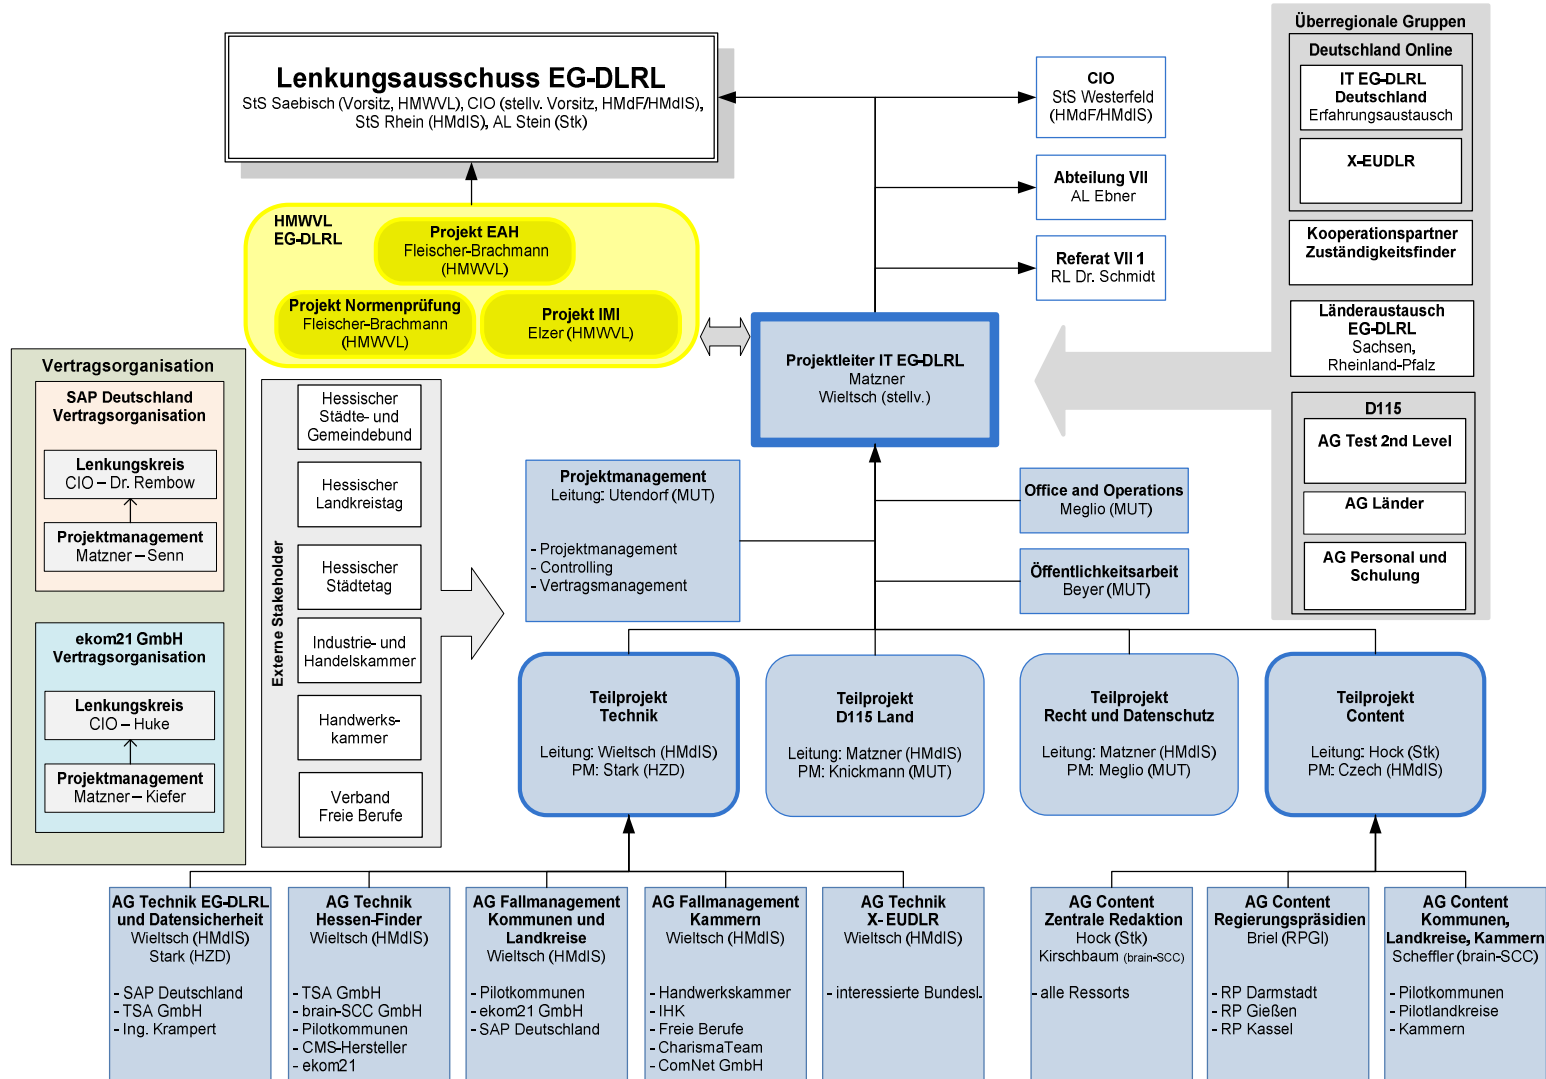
Lenkungsausschuss EG-DLRL
StS Saebisch (Vorsitz, HMWVL), CIO (stellv. Vorsitz, HMdF/HMdIS), StS Rhein (HMdIS), AL Stein (Stk)

CIO
StS Westerfeld (HMdF/HMdIS)

Abteilung VII
AL Ebner

Referat VII 1
RL Dr. Schmidt

Überregionale Gruppen

Deutschland Online

IT EG-DLRL Deutschland
Erfahrungsaustausch

X-EUDLR

Kooperationspartner Zuständigkeitsfinder

Länderaustausch EG-DLRL
Sachsen, Rheinland-Pfalz

D115

AG Test 2nd Level

AG Länder

AG Personal und Schulung

HMWVL EG-DLRL

Projekt EAH
Fleischer-Brachmann (HMWVL)

Projekt Normenprüfung
Fleischer-Brachmann (HMWVL)

Projekt IMI
Elzer (HMWVL)

Projektleiter IT EG-DLRL
Matzner
Wieltsch (stellv.)

Vertragsorganisation

SAP Deutschland Vertragsorganisation

Lenkungskreis
CIO – Dr. Rembow

Projektmanagement
Matzner – Senn

ekom21 GmbH Vertragsorganisation

Lenkungskreis
CIO – Huke

Projektmanagement
Matzner – Kiefer

Externe Stakeholder

Hessischer Städte- und Gemeindebund

Hessischer Landkreistag

Hessischer Städtetag

Industrie- und Handelskammer

Handwerkskammer

Verband Freie Berufe

Projektmanagement
Leitung: Utendorf (MUT)

- Projektmanagement
- Controlling
- Vertragsmanagement

Office and Operations
Meglio (MUT)

Öffentlichkeitsarbeit
Beyer (MUT)

Teilprojekt Technik
Leitung: Wieltsch (HMdIS)
PM: Stark (HZD)

Teilprojekt D115 Land
Leitung: Matzner (HMdIS)
PM: Knickmann (MUT)

Teilprojekt Recht und Datenschutz
Leitung: Matzner (HMdIS)
PM: Meglio (MUT)

Teilprojekt Content
Leitung: Hock (Stk)
PM: Czech (HMdIS)

AG Technik EG-DLRL und Datensicherheit
Wieltsch (HMdIS)
Stark (HZD)

- SAP Deutschland
- TSA GmbH
- Ing. Krampert

AG Technik Hessen-Finder
Wieltsch (HMdIS)

- TSA GmbH
- brain-SCC GmbH
- Pilotkommunen
- CMS-Hersteller
- ekom21

AG Fallmanagement Kommunen und Landkreise
Wieltsch (HMdIS)

- Pilotkommunen
- ekom21 GmbH
- SAP Deutschland

AG Fallmanagement Kammern
Wieltsch (HMdIS)

- Handwerkskammer
- IHK
- Freie Berufe
- CharismaTeam
- ComNet GmbH

AG Technik X- EUDLR
Wieltsch (HMdIS)

- interessierte Bundesl.

AG Content Zentrale Redaktion
Hock (Stk)
Kirschbaum (brain-SCC)

- alle Ressorts

AG Content Regierungspräsidien
Briel (RPGI)

- RP Darmstadt
- RP Gießen
- RP Kassel

AG Content Kommunen, Landkreise, Kammern
Scheffler (brain-SCC)

- Pilotkommunen
- Pilotlandkreise
- Kammern